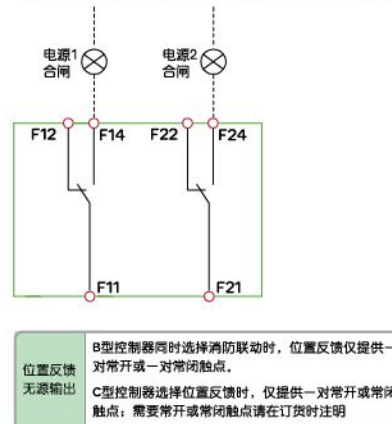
电源1合闸

电源2合闸

F12 F14 F22 F24

F11 F21

| 位置反馈 无源输出 | B型控制器同时选择消防联动时，位置反馈仅提供一对常开或一对常闭触点。<br>C型控制器选择位置反馈时，仅提供一对常开或常闭触点；需要常开或常闭触点请在订货时注明 |
|---|---|